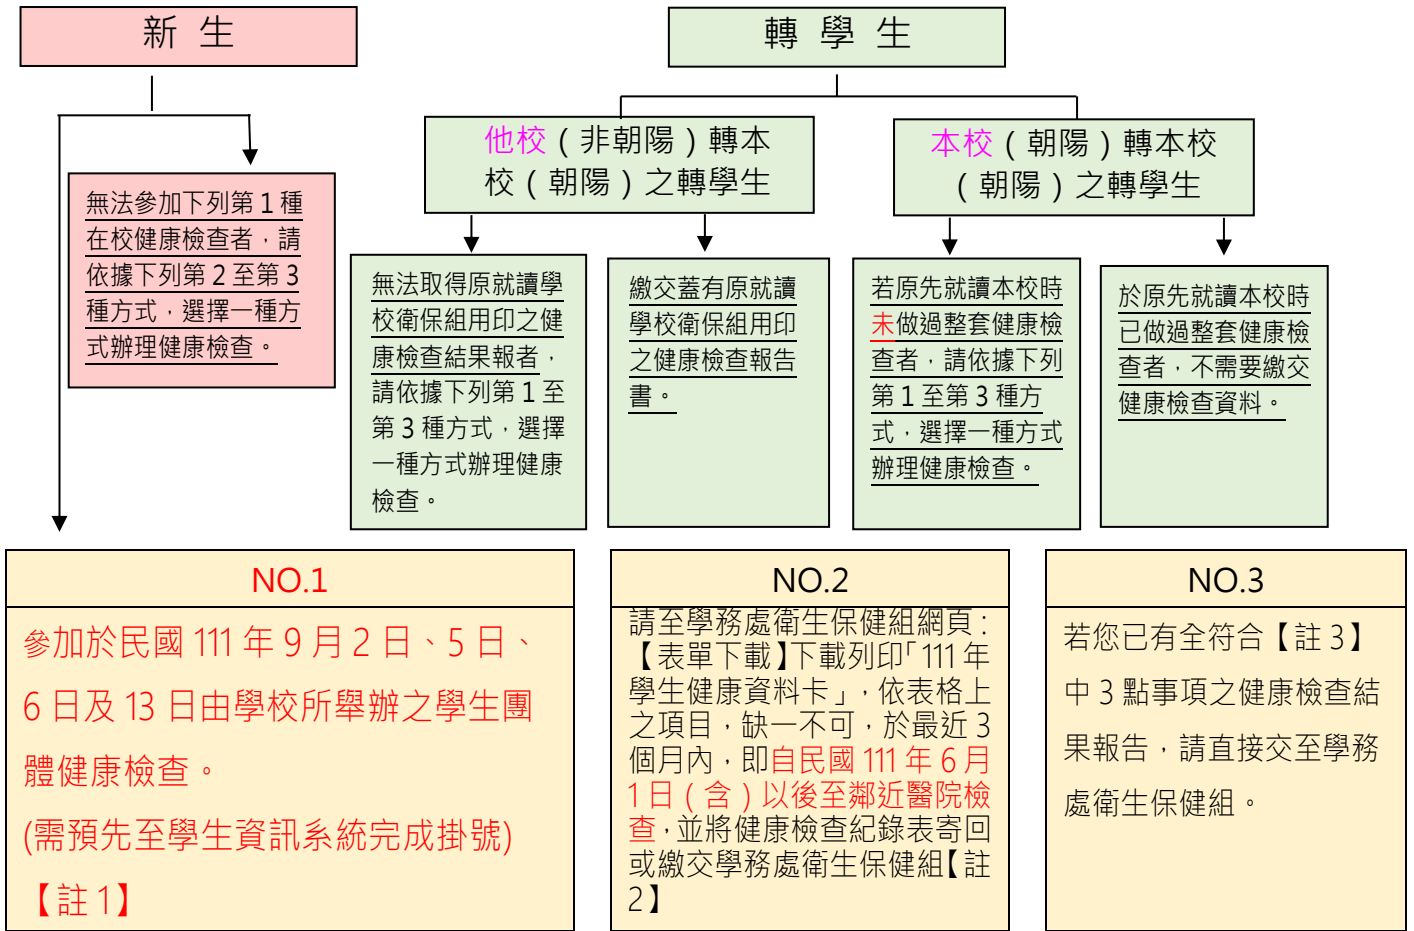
新 生

轉 學 生

他校（非朝陽）轉本校（朝陽）之轉學生

本校（朝陽）轉本校（朝陽）之轉學生

無法參加下列第 1 種在校健康檢查者，請依據下列第 2 至第 3 種方式，選擇一種方式辦理健康檢查。

無法取得原就讀學校衛保組用印之健康檢查結果報者，請依據下列第 1 至第 3 種方式，選擇一種方式辦理健康檢查。

繳交蓋有原就讀學校衛保組用印之健康檢查報告書。

若原先就讀本校時未做過整套健康檢查者，請依據下列第 1 至第 3 種方式，選擇一種方式辦理健康檢查。

於原先就讀本校時已做過整套健康檢查者，不需要繳交健康檢查資料。

NO.1

參加於民國 111 年 9 月 2 日、5 日、6 日及 13 日由學校所舉辦之學生團體健康檢查。

(需預先至學生資訊系統完成掛號)

【註 1】

NO.2

請至學務處衛生保健組網頁：【表單下載】下載列印「111 年學生健康資料卡」，依表格上之項目，缺一不可，於最近 3 個月內，即自民國 111 年 6 月 1 日（含）以後至鄰近醫院檢查，並將健康檢查紀錄表寄回或繳交學務處衛生保健組【註 2】

NO.3

若您已有全符合【註 3】中 3 點事項之健康檢查結果報告，請直接交至學務處衛生保健組。